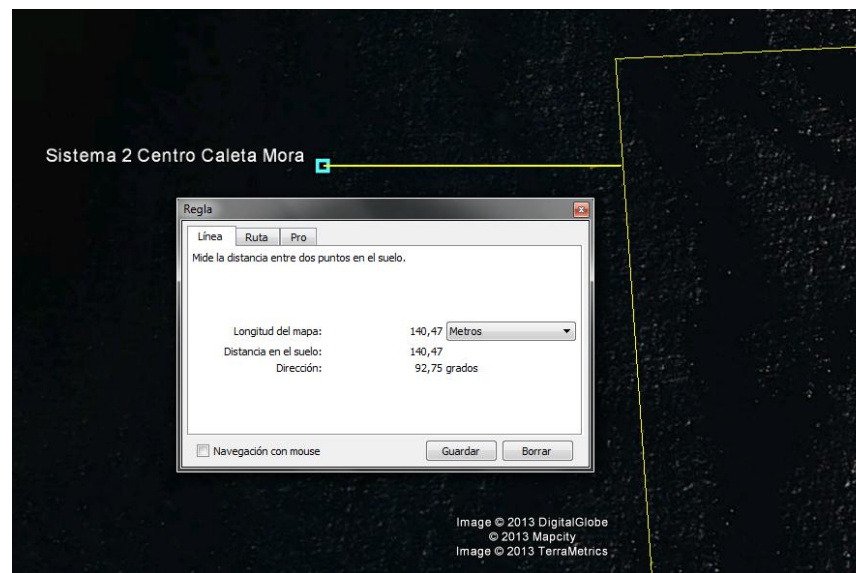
Sistema 2 Centro Caleta Mora

Regla

Línea | Ruta | Pro

Mide la distancia entre dos puntos en el suelo.

Longitud del mapa: 140,47 Metros
Distancia en el suelo: 140,47
Dirección: 92,75 grados

Navegación con mouse

Guardar

Borrar

Image © 2013 DigitalGlobe
© 2013 Mapcity
Image © 2013 TerraMetrics